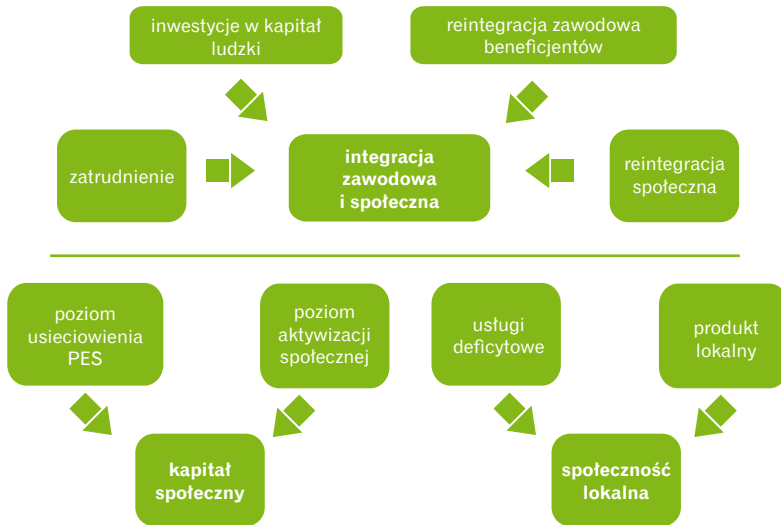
inwestycje w kapitał ludzki

reintegracja zawodowa beneficjentów

zatrudnienie

integracja zawodowa i społeczna

reintegracja społeczna

poziom usieciowienia PES

poziom aktywizacji społecznej

usługi deficytowe

produkt lokalny

kapitał społeczny

społeczność lokalna